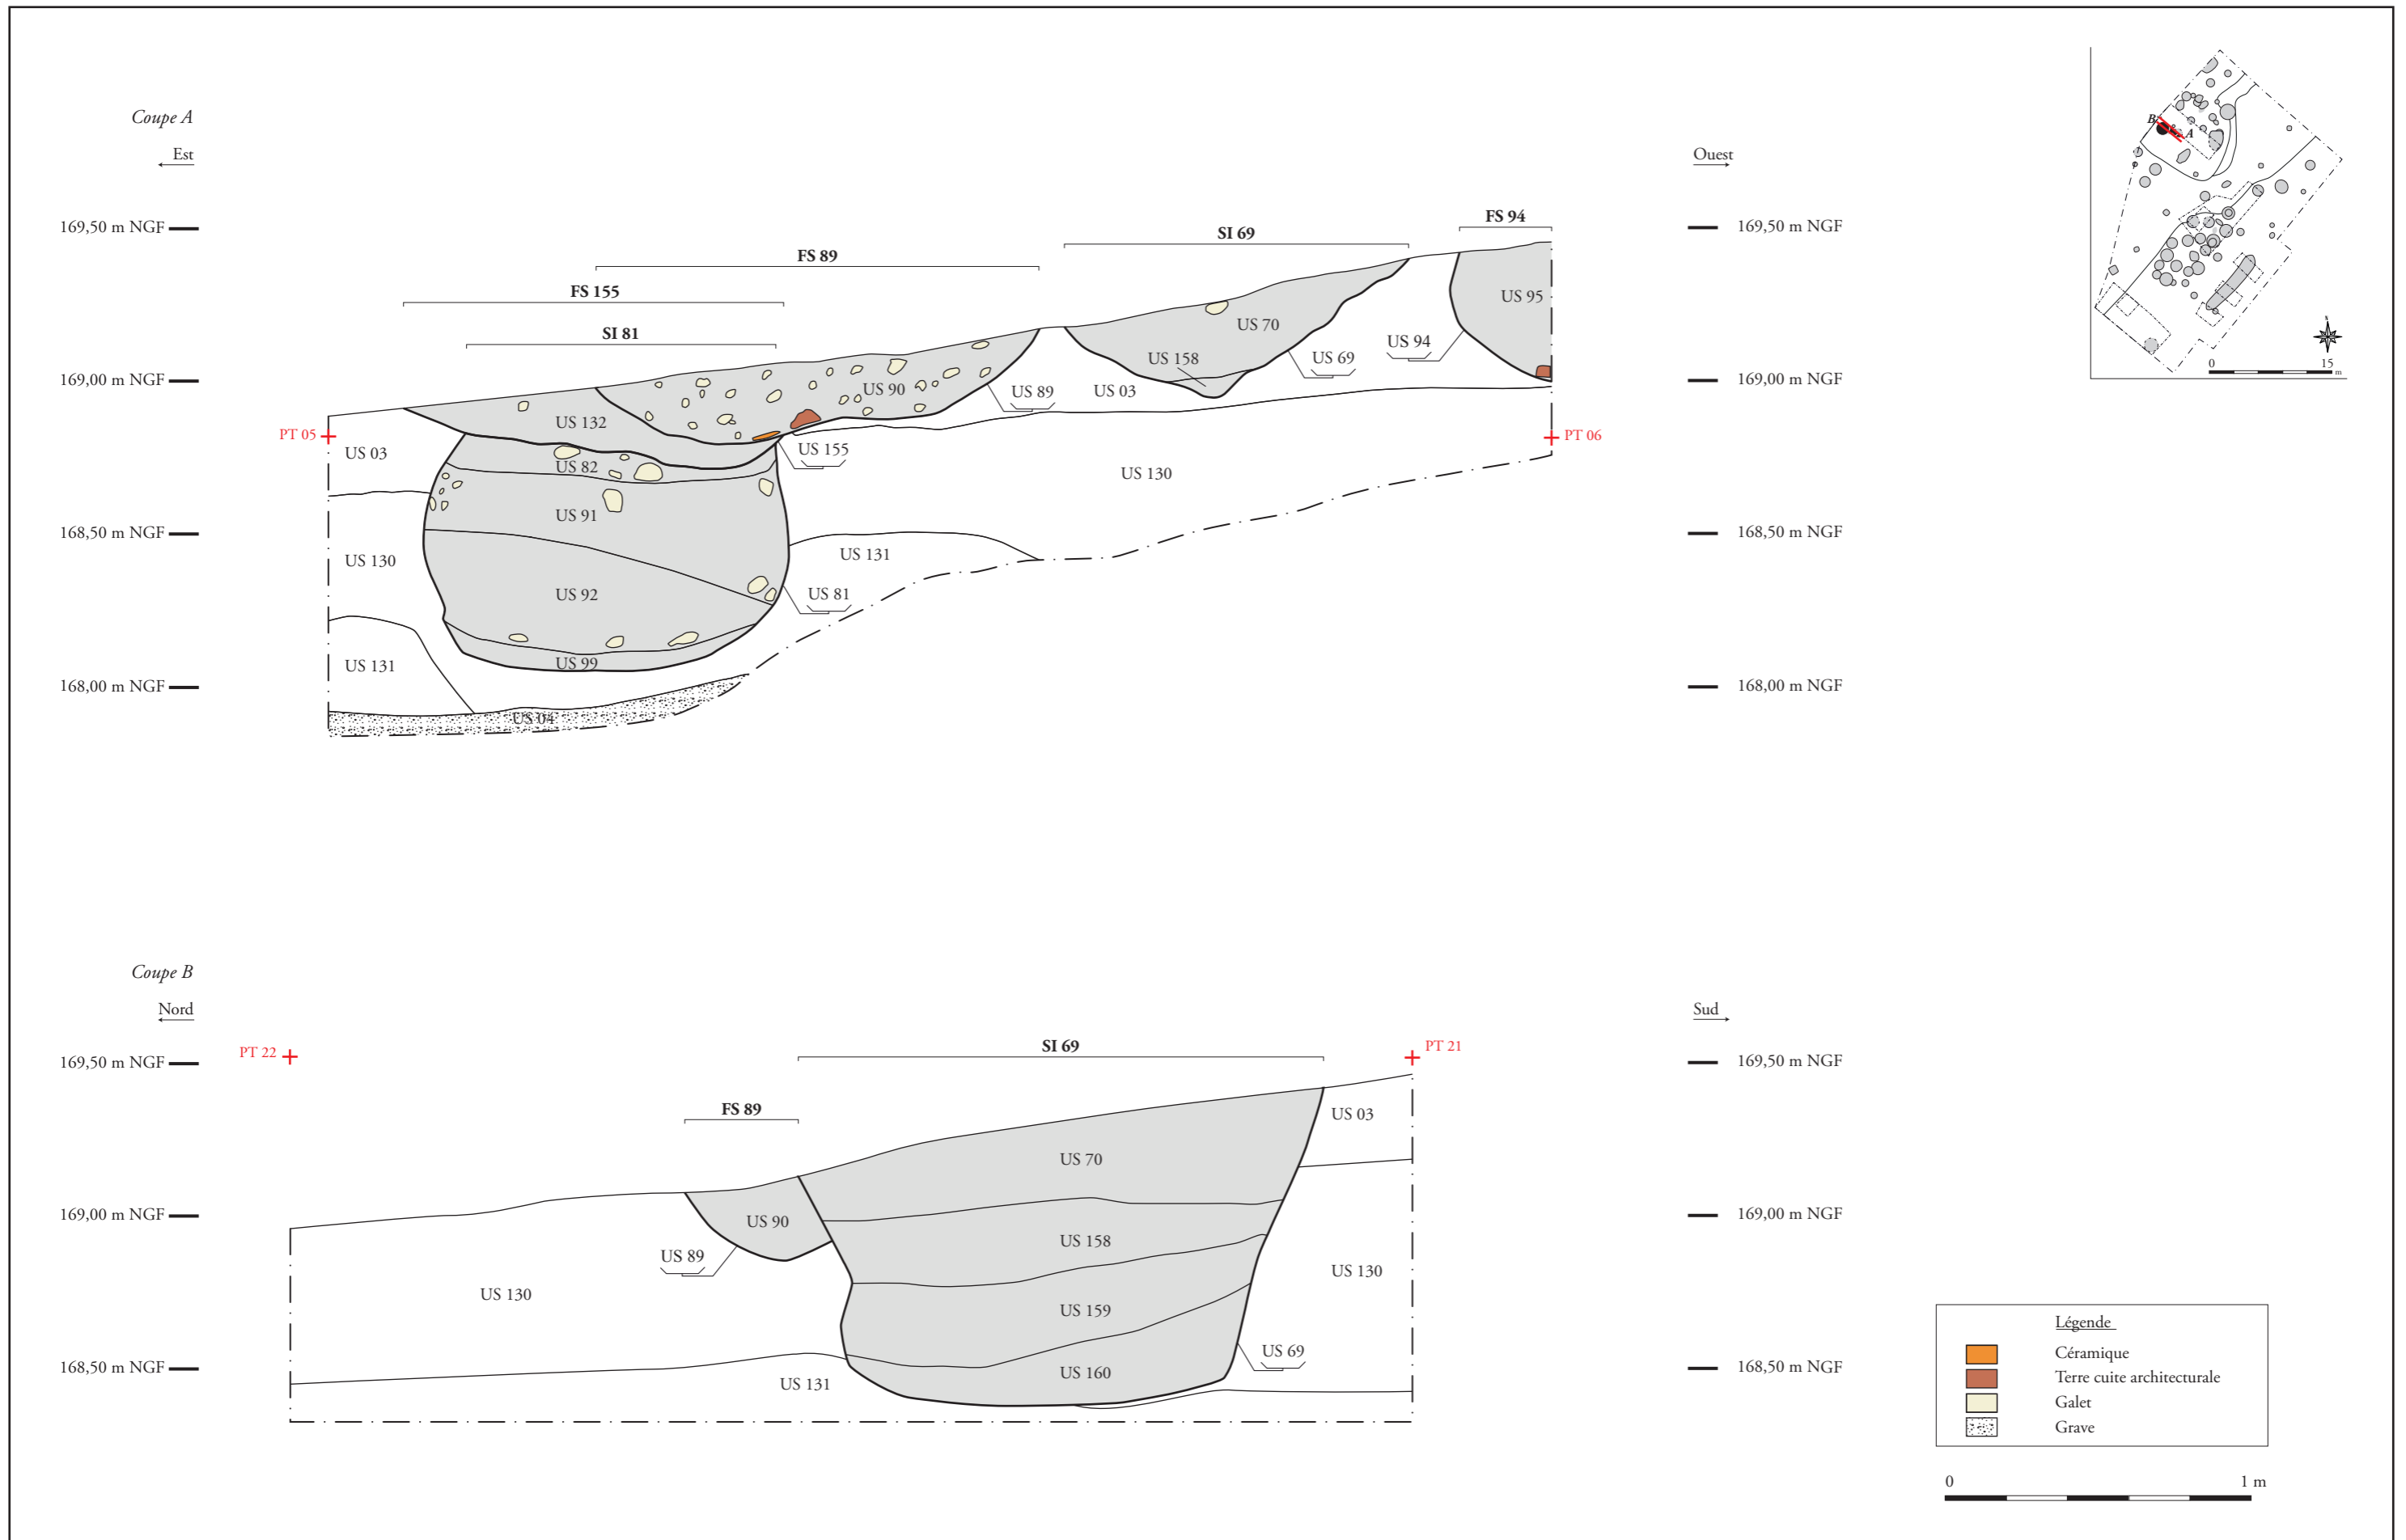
Coupe A

Est

Ouest

169,50 m NGF
169,00 m NGF
168,50 m NGF
168,00 m NGF

169,50 m NGF
169,00 m NGF
168,50 m NGF
168,00 m NGF

FS 94
SI 69
FS 89
FS 155
SI 81

US 95
US 70
US 94
US 158
US 69
US 90
US 89
US 03
US 132
PT 05
PT 06
US 03
US 82
US 155
US 130
US 91
US 131
US 130
US 92
US 81
US 99
US 131
US 04

B
A
0
15
m

Coupe B

Nord

Sud

169,50 m NGF
169,00 m NGF
168,50 m NGF

169,50 m NGF
169,00 m NGF
168,50 m NGF

PT 22
PT 21
SI 69
FS 89
US 03
US 70
US 90
US 89
US 158
US 130
US 130
US 159
US 69
US 160
US 131

Légende
Céramique
Terre cuite architecturale
Galet
Grave

0
1 m